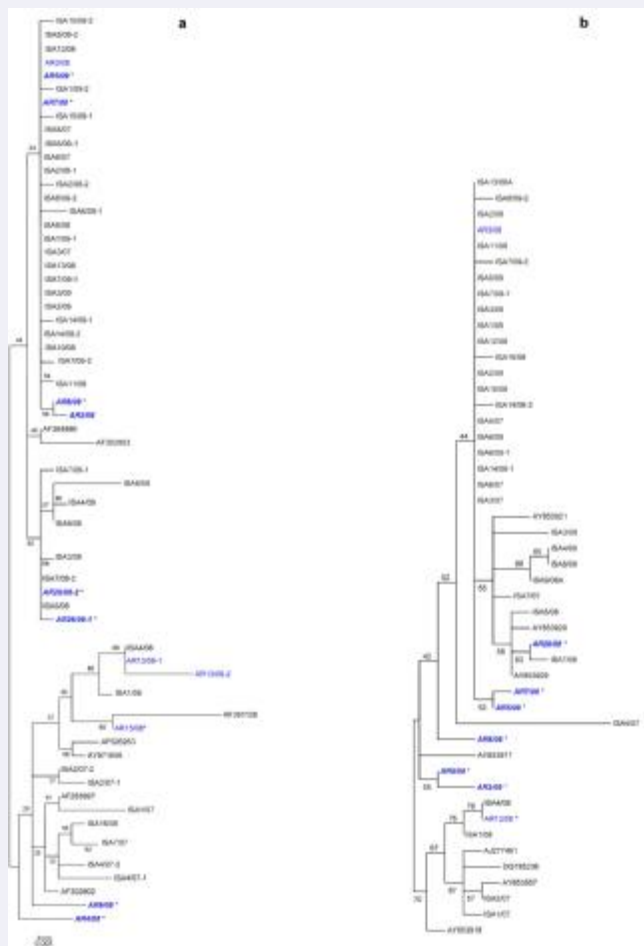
a

b

ISA15/08-2
ISA5/08-2
ISA12/08
AR3/08
AR5/08 *
ISA13/08-2
AR7/08 *
ISA15/08-1
ISA5/07
ISA5/08-1
ISA8/07
ISA2/08-1
ISA2/08-2
ISA6/08-2
ISA6/08-1
ISA6/08
ISA11/08-1
ISA3/07
ISA13/08
ISA7/08-1
ISA3/08
ISA3/08
ISA14/08-1
ISA14/08-2
ISA10/08
ISA7/08-2
ISA11/08
AR6/08 *
AR2/08
AF285880
AF302603
ISA7/08-1
ISA6/08
ISA4/08
ISA8/08
ISA1/08
ISA7/08-2
AR20/08-2 *
ISA5/08
AR26/08-1 *
ISA4/08
AR13/08-1
AR13/08-2
ISA1/08
AF281728
AR15/08 *
AF026251
AY971806
ISA2/07-2
ISA2/07-1
AF285867
ISA1/07
ISA16/08
ISA7/07
ISA4/07-2
ISA4/07-1
AF302602
AR8/08 *
AR4/08 *

44
44
56
46
95
37
82
66
95
37
46
31
31

ISA13/08A
ISA5/08-2
ISA2/08
AR3/08
ISA11/08
ISA7/08-2
ISA5/08
ISA7/08-1
ISA3/08
ISA10/08
ISA12/08
ISA16/08
ISA2/08
ISA15/08
ISA14/08-2
ISA5/07
ISA6/08
ISA6/08-1
ISA14/08-1
ISA8/07
ISA3/07
AY953621
ISA2/08
ISA4/08
ISA8/08
ISA6/08A
ISA7/07
ISA5/08
AY953629
AR20/08 *
ISA7/08
AY953629
AR7/08 *
AR5/08 *
ISA4/07
AR6/08 *
AY953617
AR4/08 *
AR2/08 *
ISA4/08
AR13/08 *
ISA1/08
AJ277461
DQ195236
AY953607
ISA2/07
ISA1/07
AY953618

44
52
40
55
58
93
52
55
76
67
57
57
32